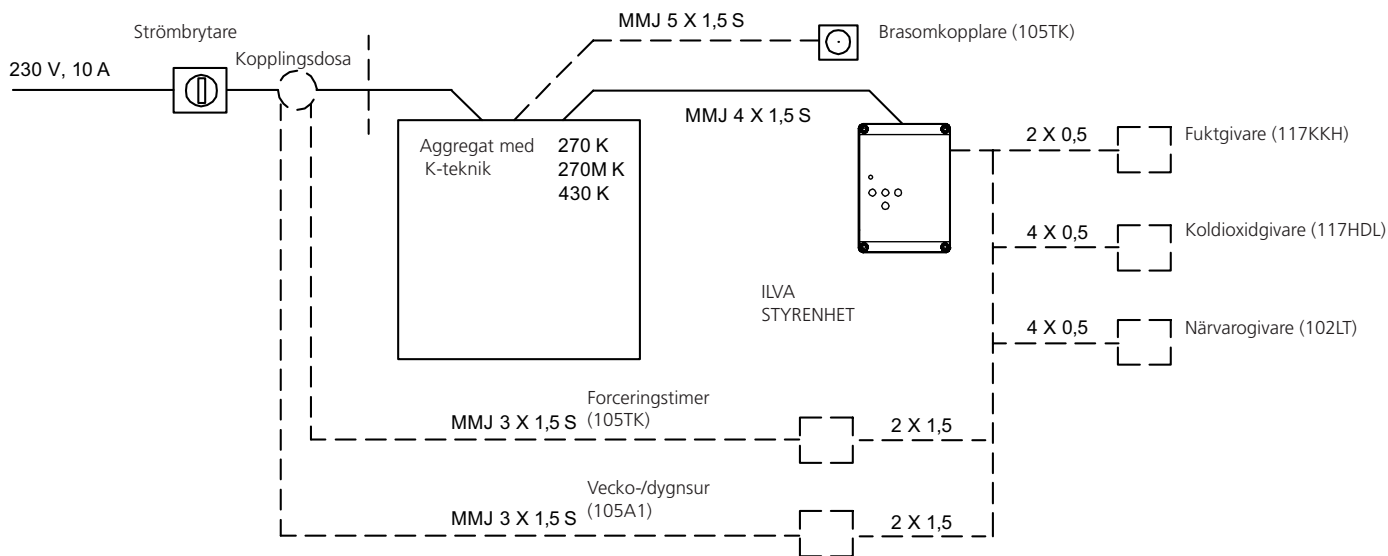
Strömbrytare

230 V, 10 A

Kopplingsdosa

MMJ 5 X 1,5 S

Brasomkopplare (105TK)

MMJ 4 X 1,5 S

Aggregat med K-teknik

270 K
270M K
430 K

2 X 0,5

Fuktgivare (117KKH)

4 X 0,5

Koldioxidgivare (117HDL)

ILVA
STYRENHET

4 X 0,5

Närvarogivare (102LT)

Forceringstimer
(105TK)

MMJ 3 X 1,5 S

2 X 1,5

Vecko-/dygnsur
(105A1)

MMJ 3 X 1,5 S

2 X 1,5